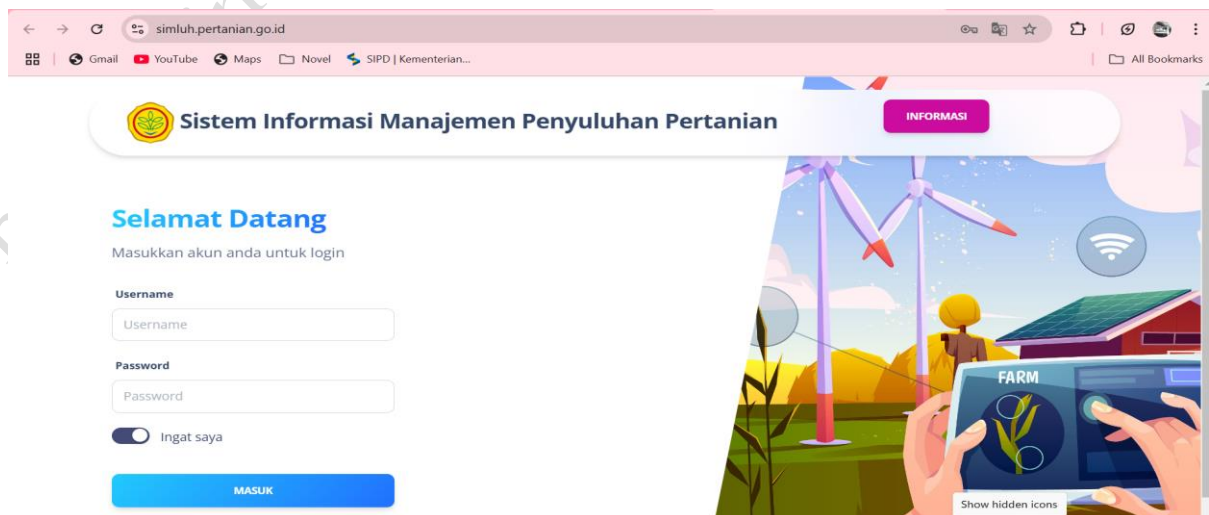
simluh.pertanian.go.id

Gmail YouTube Maps Novel SIPD | Kementerian...

All Bookmarks

Sistem Informasi Manajemen Penyuluhan Pertanian

INFORMASI

Selamat Datang

Masukkan akun anda untuk login

Username

Username

Password

Password

Ingat saya

MASUK

FARM

Show hidden icons